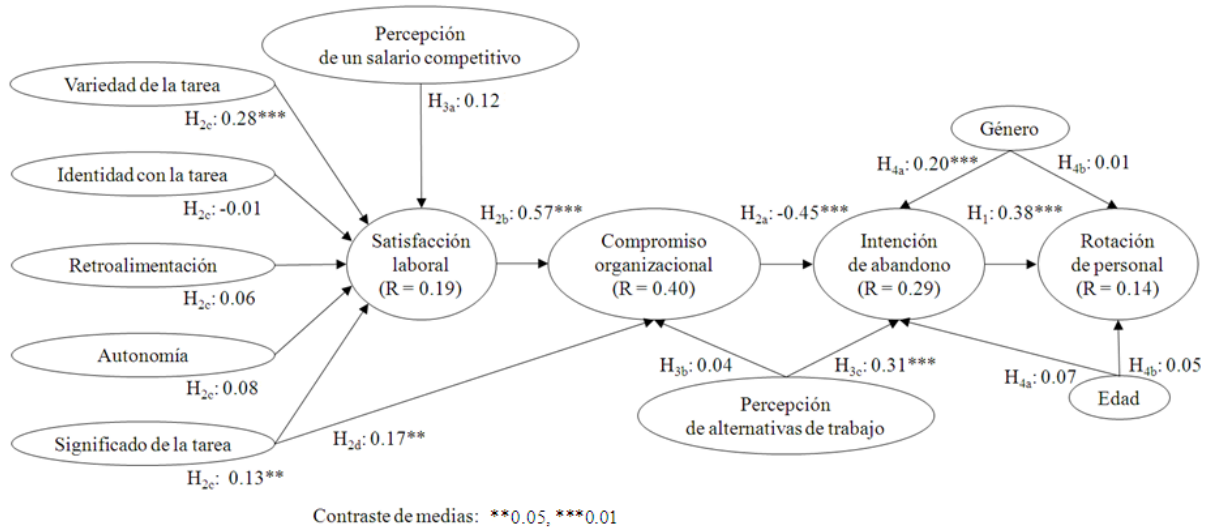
Percepción de un salario competitivo

Variedad de la tarea

$H_{3a}$: 0.12

$H_{2c}$: 0.28***

Género

Identidad con la tarea

$H_{4a}$: 0.20***

$H_{4b}$: 0.01

$H_{2c}$: -0.01

$H_{2b}$: 0.57***

$H_{2a}$: -0.45***

$H_1$: 0.38***

Satisfacción laboral (R = 0.19)

Compromiso organizacional (R = 0.40)

Intención de abandono (R = 0.29)

Rotación de personal (R = 0.14)

Retroalimentación

$H_{2c}$: 0.06

Autonomía

$H_{3b}$: 0.04

$H_{3c}$: 0.31***

$H_{4b}$: 0.05

$H_{4a}$: 0.07

$H_{2c}$: 0.08

Edad

Percepción de alternativas de trabajo

Significado de la tarea

$H_{2d}$: 0.17**

$H_{2c}$: 0.13**

Contraste de medias: **0.05, ***0.01